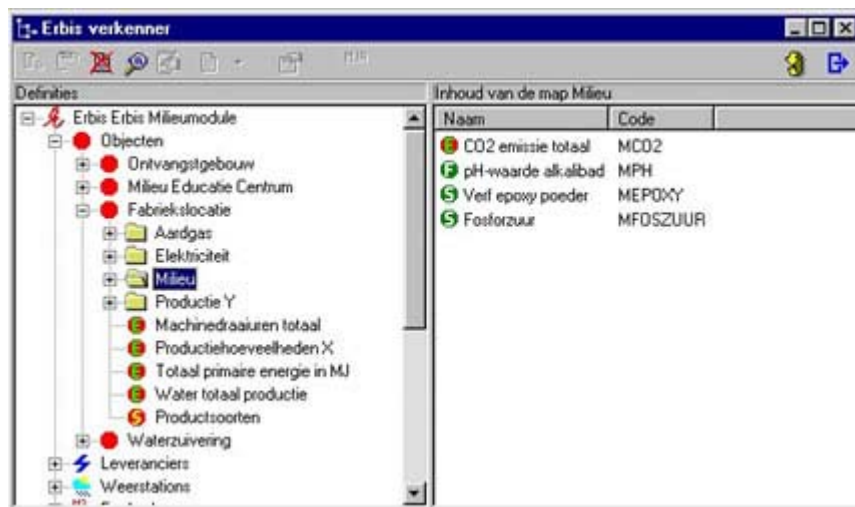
Erbis verkenner

Definities

Erbis Erbis Milieumodule
Objecten
Ontvangstgebouw
Milieu Educatie Centrum
Fabriekslocatie
Aardgas
Elektriciteit
Milieu
Productie Y
Machinedraaiuren totaal
Productiehoeveelheden X
Totaal primaire energie in MJ
Water totaal productie
Productsoorten
Waterzuivering
Leveranciers
Weerstations
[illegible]

Inhoud van de map Milieu

| Naam | Code |
|---|---|
| CO2 emissie totaal | MCO2 |
| pH-waarde alkalibad | MPH |
| Verf epoxy poeder | MEPOXY |
| Fosforzuur | MFOSZUUR |